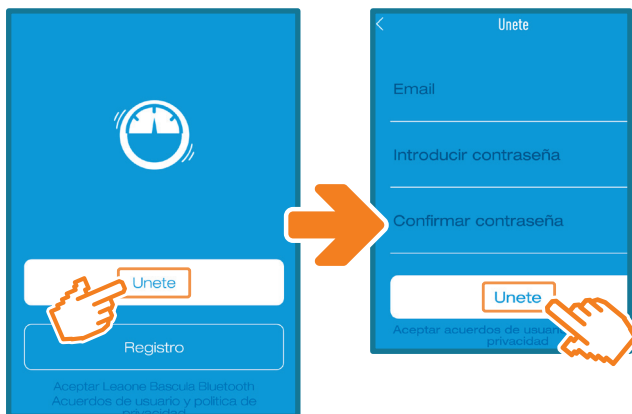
Unete

Registro

Aceptar Leaone Bascula Bluetooth Acuerdos de usuario y política de privacidad

<

Unete

Email

Introducir contraseña

Confirmar contraseña

Unete

Aceptar acuerdos de usuario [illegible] privacidad